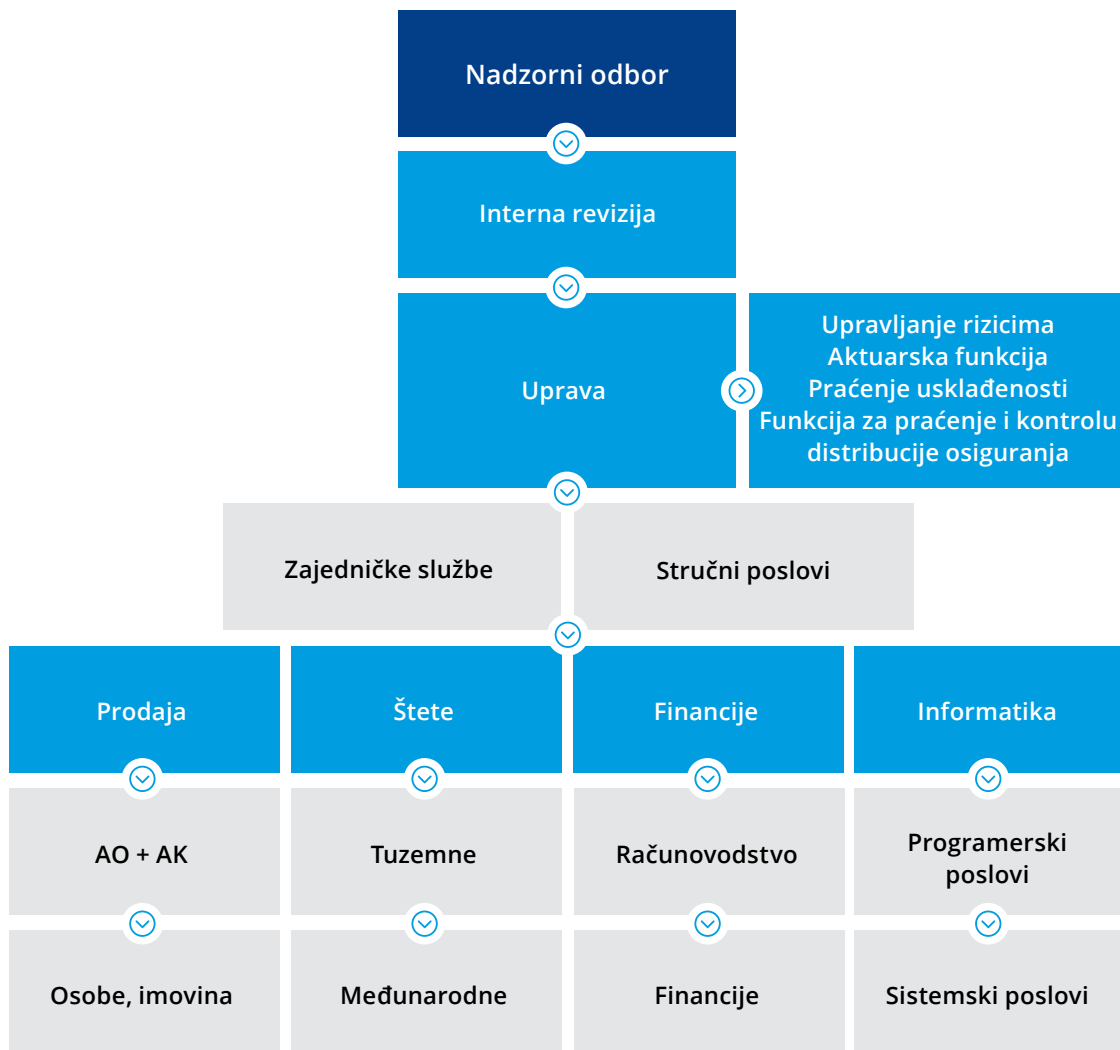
Nadzorni odbor

Interna revizija

Uprava

Upravljanje rizicima
Aktuarska funkcija
Praćenje usklađenosti
Funkcija za praćenje i kontrolu distribucije osiguranja

Zajedničke službe

Stručni poslovi

Prodaja

AO + AK

Osobe, imovina

Štete

Tuzemne

Međunarodne

Financije

Računovodstvo

Financije

Informatika

Programerski poslovi

Sistemski poslovi